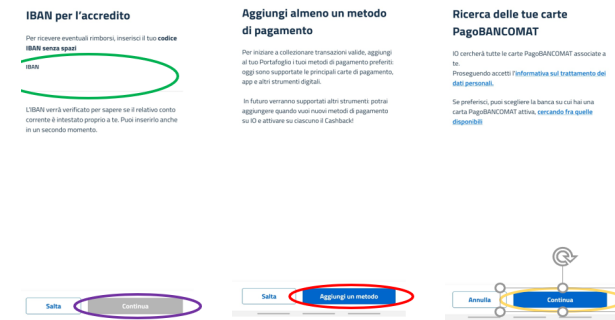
IBAN per l'accredito

Per ricevere eventuali rimborsi, inserisci il tuo **codice IBAN senza spazi**

IBAN

L'IBAN verrà verificato per sapere se il relativo conto corrente è intestato proprio a te. Puoi inserirlo anche in un secondo momento.

Salta

Continua

Aggiungi almeno un metodo di pagamento

Per iniziare a collezionare transazioni valide, aggiungi al tuo Portafoglio i tuoi metodi di pagamento preferiti: oggi sono supportate le principali carte di pagamento, app e altri strumenti digitali.

In futuro verranno supportati altri strumenti: potrai aggiungere quando vuoi nuovi metodi di pagamento su IO e attivare su ciascuno il Cashback!

Salta

Aggiungi un metodo

Ricerca delle tue carte PagoBANCOMAT

IO cercherà tutte le carte PagoBANCOMAT associate a te.
Proseguendo accetti l'informativa sul trattamento dei dati personali.

Se preferisci, puoi scegliere la banca su cui hai una carta PagoBANCOMAT attiva, cercando fra quelle disponibili

Annulla

Continua